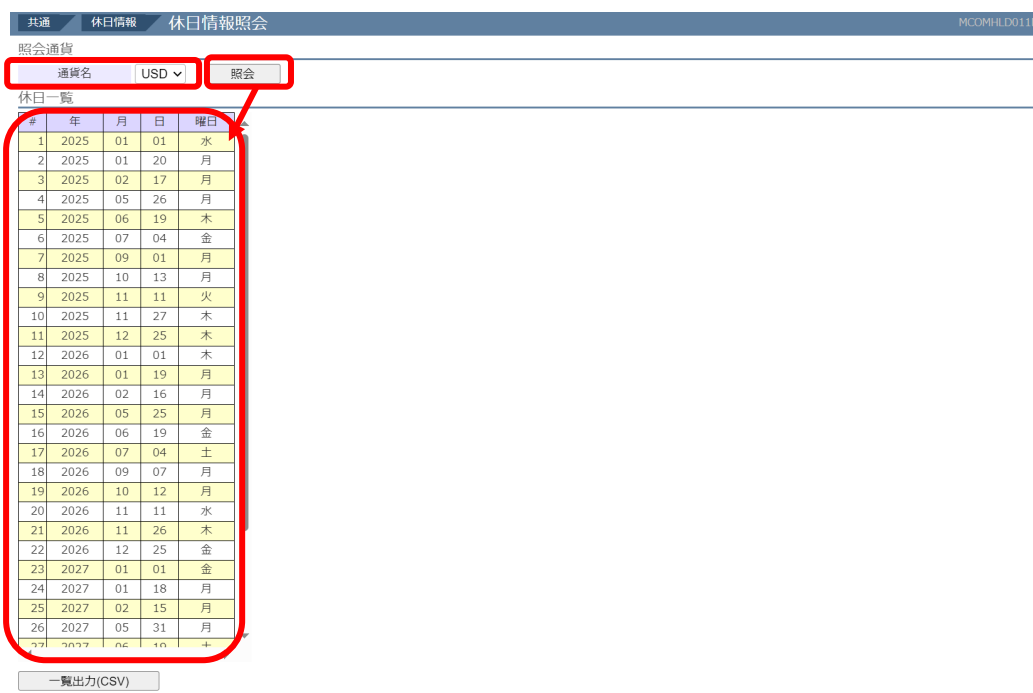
共通 休日情報 休日情報照会 MCOMHLD011

照会通貨

通貨名 USD 照会

休日一覧

| # | 年 | 月 | 日 | 曜日 |
|---|---|---|---|---|
| 1 | 2025 | 01 | 01 | 水 |
| 2 | 2025 | 01 | 20 | 月 |
| 3 | 2025 | 02 | 17 | 月 |
| 4 | 2025 | 05 | 26 | 月 |
| 5 | 2025 | 06 | 19 | 木 |
| 6 | 2025 | 07 | 04 | 金 |
| 7 | 2025 | 09 | 01 | 月 |
| 8 | 2025 | 10 | 13 | 月 |
| 9 | 2025 | 11 | 11 | 火 |
| 10 | 2025 | 11 | 27 | 木 |
| 11 | 2025 | 12 | 25 | 木 |
| 12 | 2026 | 01 | 01 | 木 |
| 13 | 2026 | 01 | 19 | 月 |
| 14 | 2026 | 02 | 16 | 月 |
| 15 | 2026 | 05 | 25 | 月 |
| 16 | 2026 | 06 | 19 | 金 |
| 17 | 2026 | 07 | 04 | 土 |
| 18 | 2026 | 09 | 07 | 月 |
| 19 | 2026 | 10 | 12 | 月 |
| 20 | 2026 | 11 | 11 | 水 |
| 21 | 2026 | 11 | 26 | 木 |
| 22 | 2026 | 12 | 25 | 金 |
| 23 | 2027 | 01 | 01 | 金 |
| 24 | 2027 | 01 | 18 | 月 |
| 25 | 2027 | 02 | 15 | 月 |
| 26 | 2027 | 05 | 31 | 月 |
| 27 | 2027 | 06 | 19 | 土 |

一覧出力(CSV)